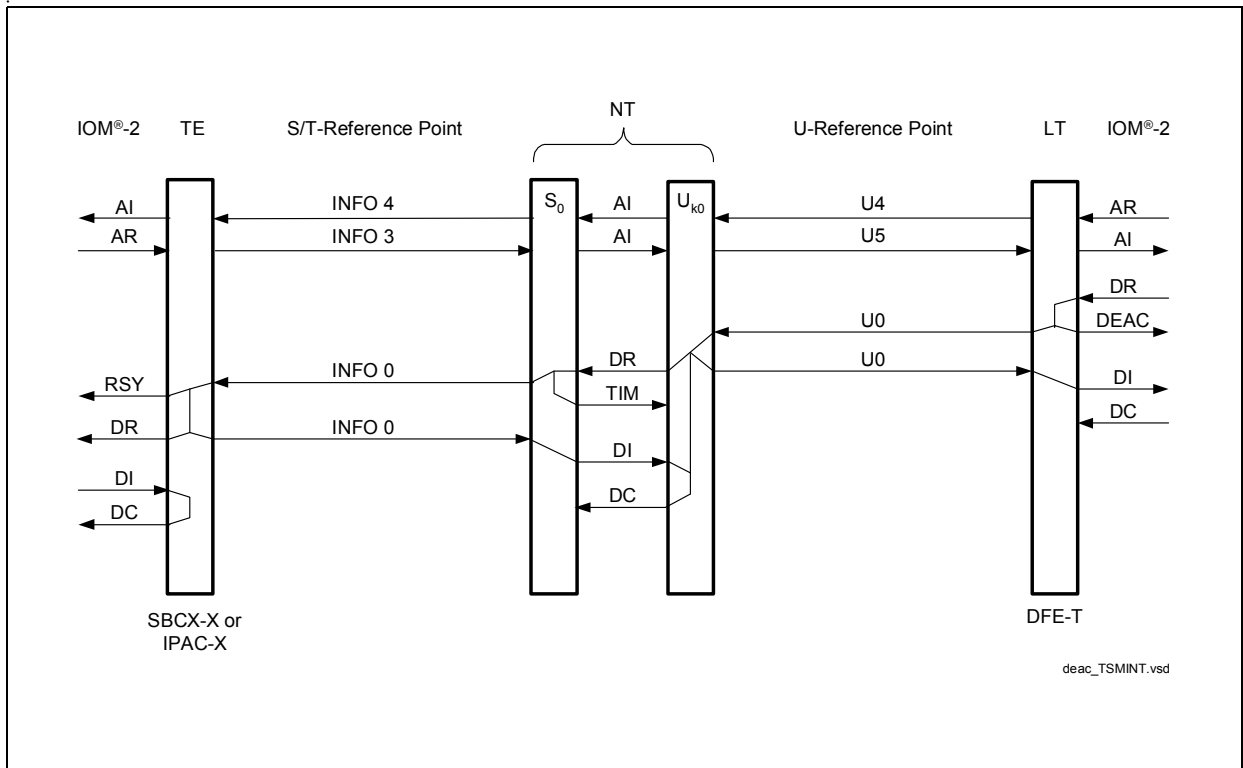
IOM®-2 TE S/T-Reference Point NT U-Reference Point LT IOM®-2

AI INFO 4 $S_0$ AI $U_{k0}$ U4 AR
AR INFO 3 AI U5 AI
DR
U0 DEAC
DR U0
RSY INFO 0 DI
TIM
DR INFO 0 DC
DI
DI
DC
DC

SBCX-X or IPAC-X

DFE-T

deac_TSMINT.vsd